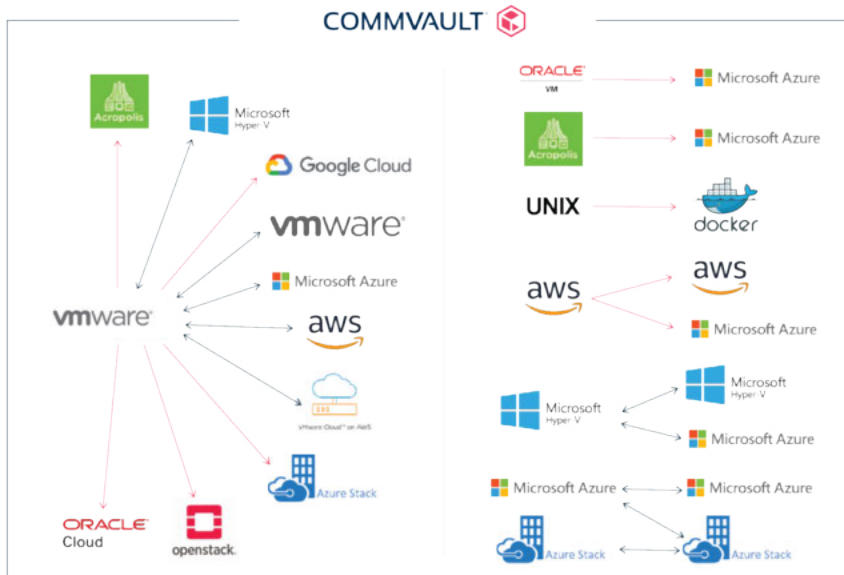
COMMVAULT

Acropolis

Microsoft
Hyper V

Google Cloud

vmware

Microsoft Azure

vmware

aws

VMware Cloud on AWS

Azure Stack

ORACLE
Cloud

openstack

ORACLE
VM

Microsoft Azure

Acropolis

Microsoft Azure

UNIX

docker

aws

aws

Microsoft Azure

Microsoft
Hyper V

Microsoft
Hyper V

Microsoft Azure

Microsoft Azure

Microsoft Azure

Azure Stack

Azure Stack